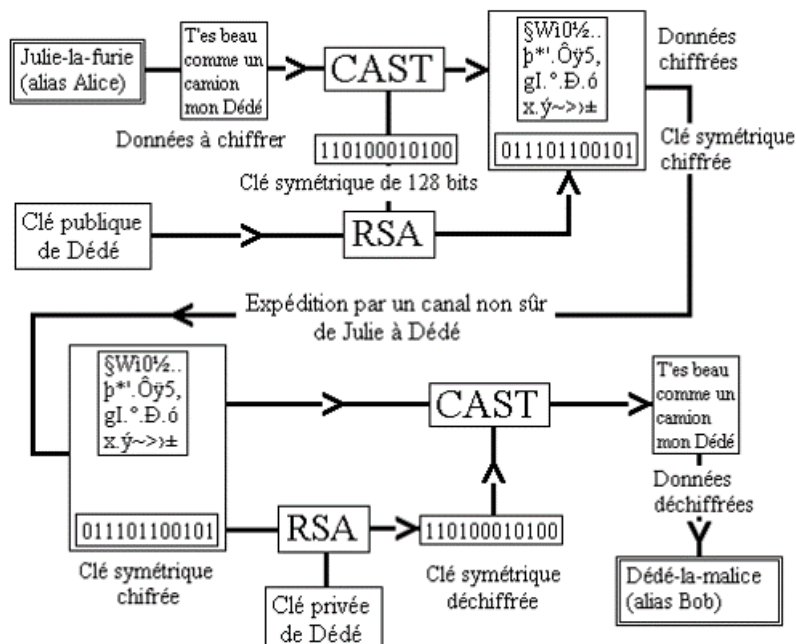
Julie-la-furie (alias Alice)

T'es beau comme un camion mon Dédé

Données à chiffrer

CAST

110100010100

Clé symétrique de 128 bits

§Wi0½.. þ*'.Ôÿ5, gI.°.Đ.ó x.ý~>›±

011101100101

Données chiffrées

Clé symétrique chiffrée

Clé publique de Dédé

RSA

Expédition par un canal non sûr de Julie à Dédé

§Wi0½.. þ*'.Ôÿ5, gI.°.Đ.ó x.ý~>›±

011101100101

Clé symétrique chifrée

RSA

Clé privée de Dédé

CAST

110100010100

Clé symétrique déchiffrée

T'es beau comme un camion mon Dédé

Données déchiffrées

Dédé-la-malice (alias Bob)